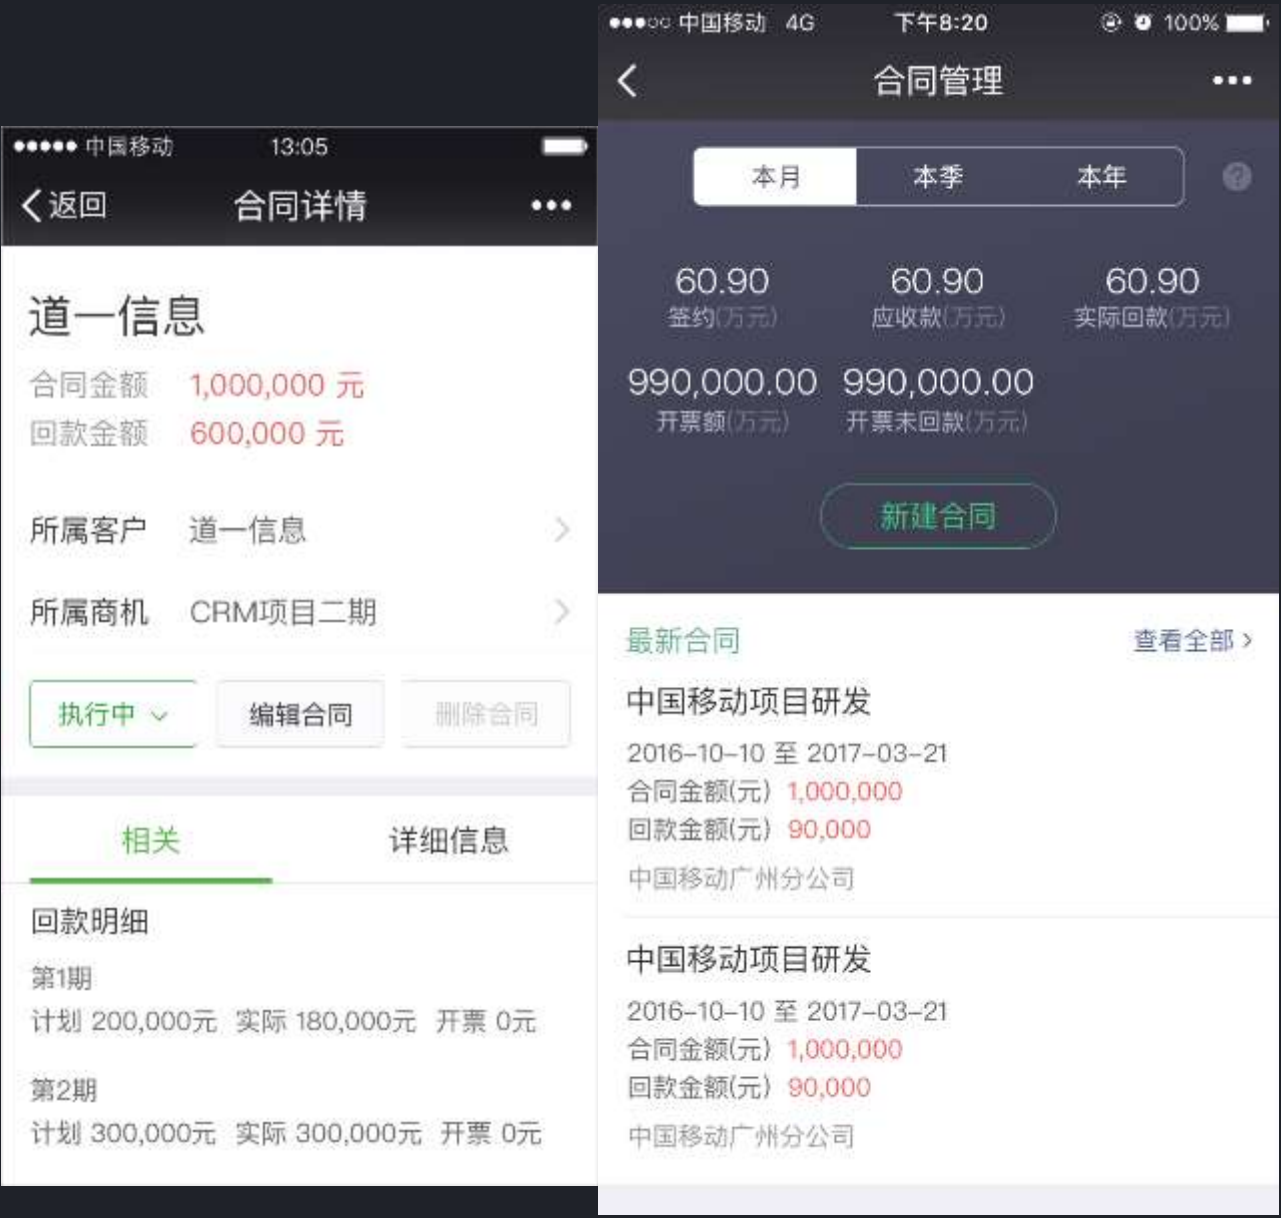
●●●●● 中国移动 13:05

<返回 合同详情 •••

道一信息

合同金额 1,000,000 元
回款金额 600,000 元

所属客户 道一信息 >

所属商机 CRM项目二期 >

执行中 ˅ 编辑合同 删除合同

相关 详细信息

回款明细

第1期
计划 200,000元 实际 180,000元 开票 0元

第2期
计划 300,000元 实际 300,000元 开票 0元

●●●○○ 中国移动 4G 下午8:20 100%

< 合同管理 •••

本月 本季 本年

60.90
签约(万元)

60.90
应收款(万元)

60.90
实际回款(万元)

990,000.00
开票额(万元)

990,000.00
开票未回款(万元)

新建合同

最新合同 查看全部 >

中国移动项目研发
2016-10-10 至 2017-03-21
合同金额(元) 1,000,000
回款金额(元) 90,000
中国移动广州分公司

中国移动项目研发
2016-10-10 至 2017-03-21
合同金额(元) 1,000,000
回款金额(元) 90,000
中国移动广州分公司